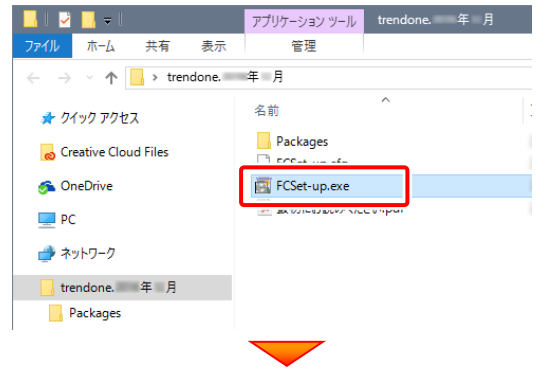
アプリケーション ツール
trendone.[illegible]年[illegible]月
ファイル
ホーム
共有
表示
管理
trendone.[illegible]年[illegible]月
名前
クイック アクセス
Creative Cloud Files
OneDrive
PC
ネットワーク
trendone.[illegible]年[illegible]月
Packages
Packages
FCSet-up.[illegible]
FCSet-up.exe
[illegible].pdf